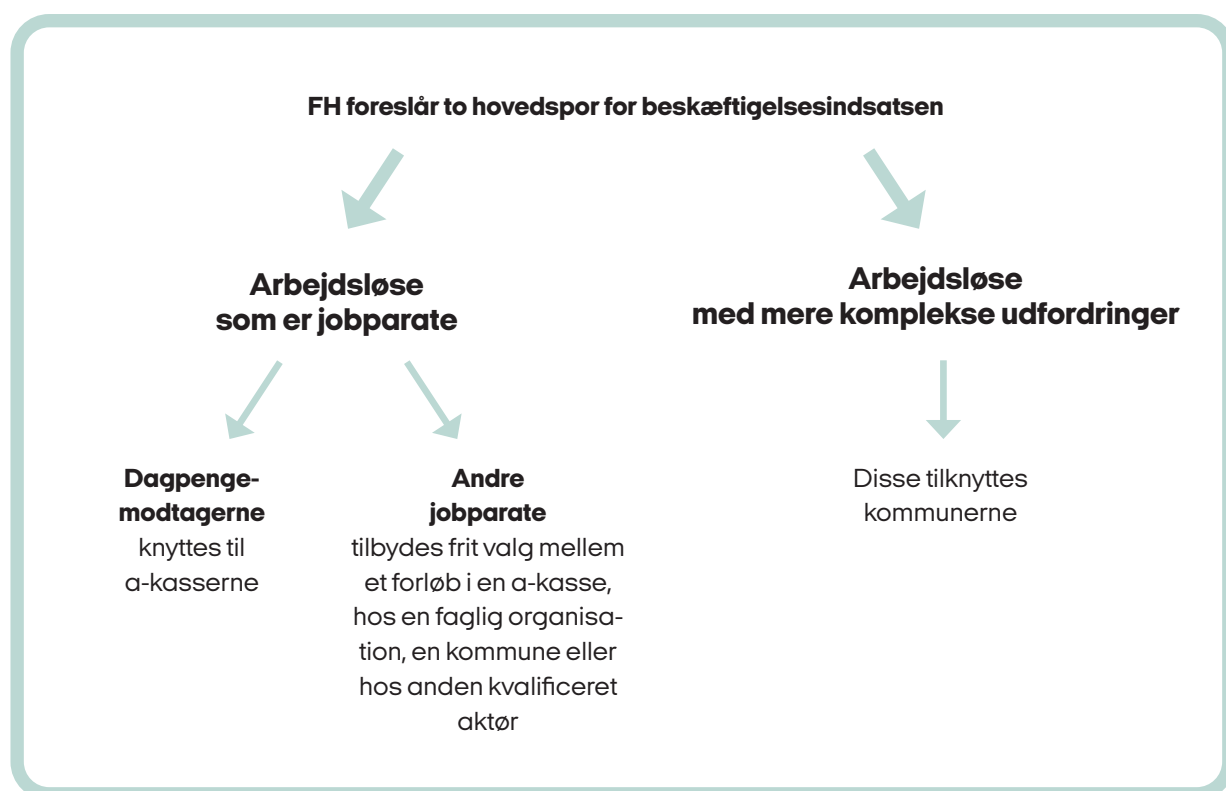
FH foreslår to hovedspor for beskæftigelsesindsatsen

Arbejdsløse som er jobparate

Dagpengemodtagerne knyttes til a-kasserne

Andre jobparate tilbydes frit valg mellem et forløb i en a-kasse, hos en faglig organisation, en kommune eller hos anden kvalificeret aktør

Arbejdsløse med mere komplekse udfordringer

Disse tilknyttes kommunerne